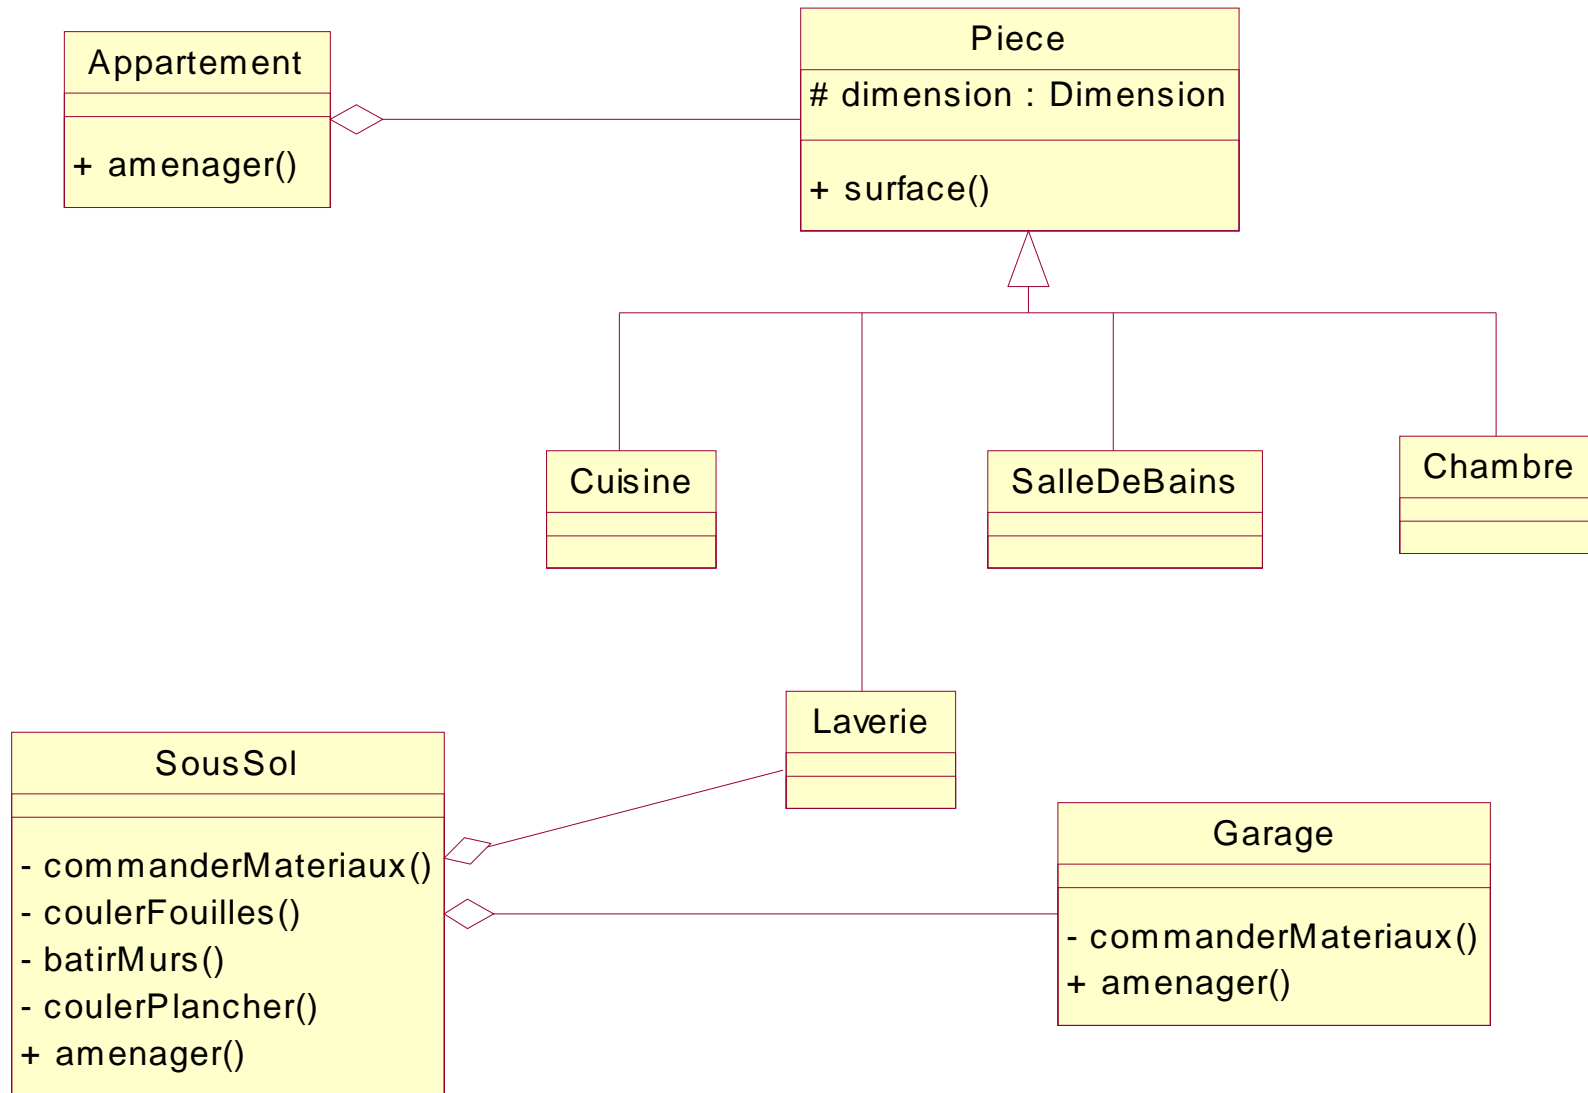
Appartement

+ amenager()

Piece

# dimension : Dimension

+ surface()

Cuisine

SalleDeBains

Chambre

Laverie

SousSol

- commanderMateriaux()
- coulerFouilles()
- batirMurs()
- coulerPlancher()
+ amenager()

Garage

- commanderMateriaux()
+ amenager()